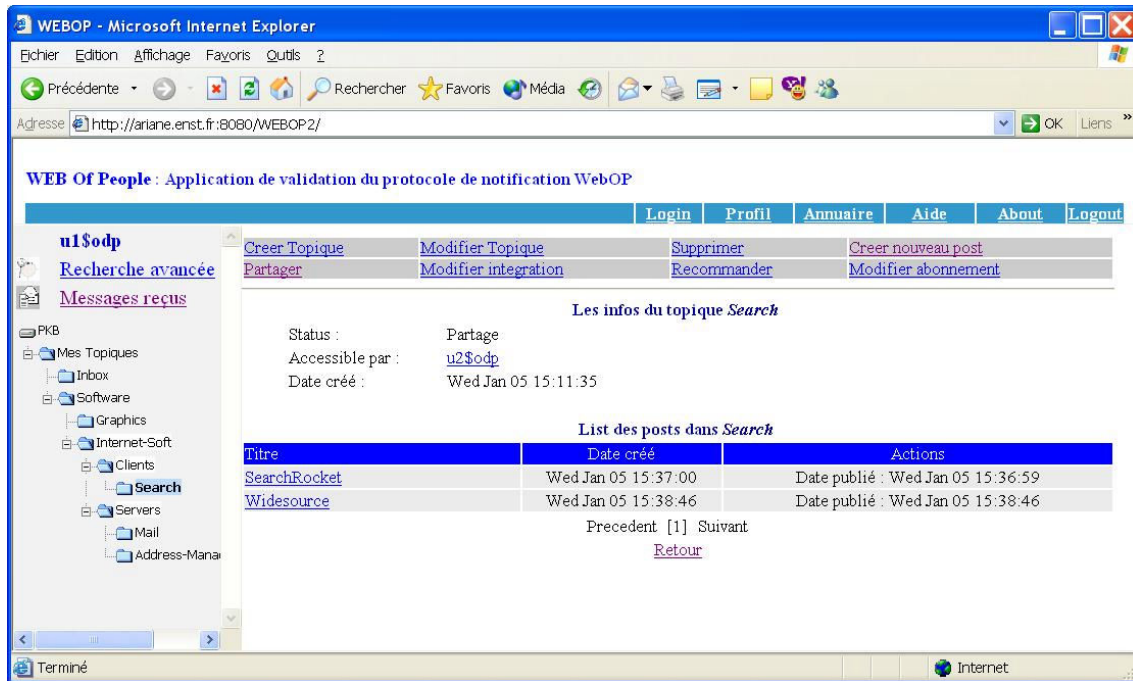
WEBOP - Microsoft Internet Explorer

Fichier Edition Affichage Favoris Outils ?

Précédente Rechercher Favoris Média

Adresse http://ariane.enst.fr:8080/WEBOP2/ OK Liens

WEB Of People : Application de validation du protocole de notification WebOP

Login Profil Annuaire Aide About Logout

u1$odp
Recherche avancée
Messages reçus

PKB
Mes Topiques
Inbox
Software
Graphics
Internet-Soft
Clients
Search
Servers
Mail
Address-Mana

| Creer Topique | Modifier Topique | Supprimer | Creer nouveau post |
|---|---|---|---|
| Partager | Modifier integration | Recommander | Modifier abonnement |

Les infos du topique *Search*

Status : Partage
Accessible par : u2$odp
Date créé : Wed Jan 05 15:11:35

List des posts dans *Search*

| Titre | Date créé | Actions |
|---|---|---|
| SearchRocket | Wed Jan 05 15:37:00 | Date publié : Wed Jan 05 15:36:59 |
| Widesource | Wed Jan 05 15:38:46 | Date publié : Wed Jan 05 15:38:46 |

Precedent [1] Suivant
Retour

Terminé Internet